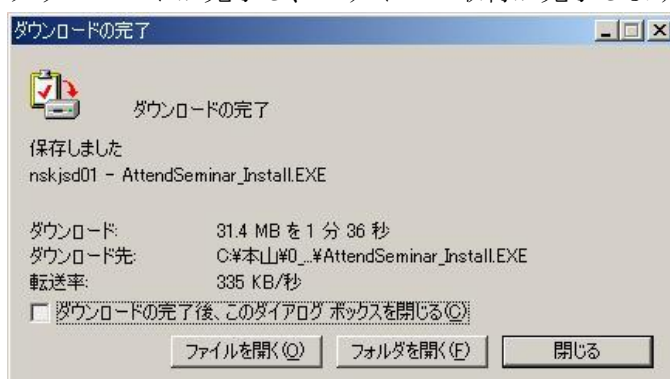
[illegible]

ダウンロードの完了

ダウンロードの完了

保存しました
nskjsd01 - AttendSeminar_Install.EXE

ダウンロード: 31.4 MB を 1 分 36 秒
ダウンロード先: C:¥本山¥0_..¥AttendSeminar_Install.EXE
転送率: 335 KB/秒

ダウンロードの完了後、このダイアログ ボックスを閉じる(C)

ファイルを開く(O) フォルダを開く(F) 閉じる